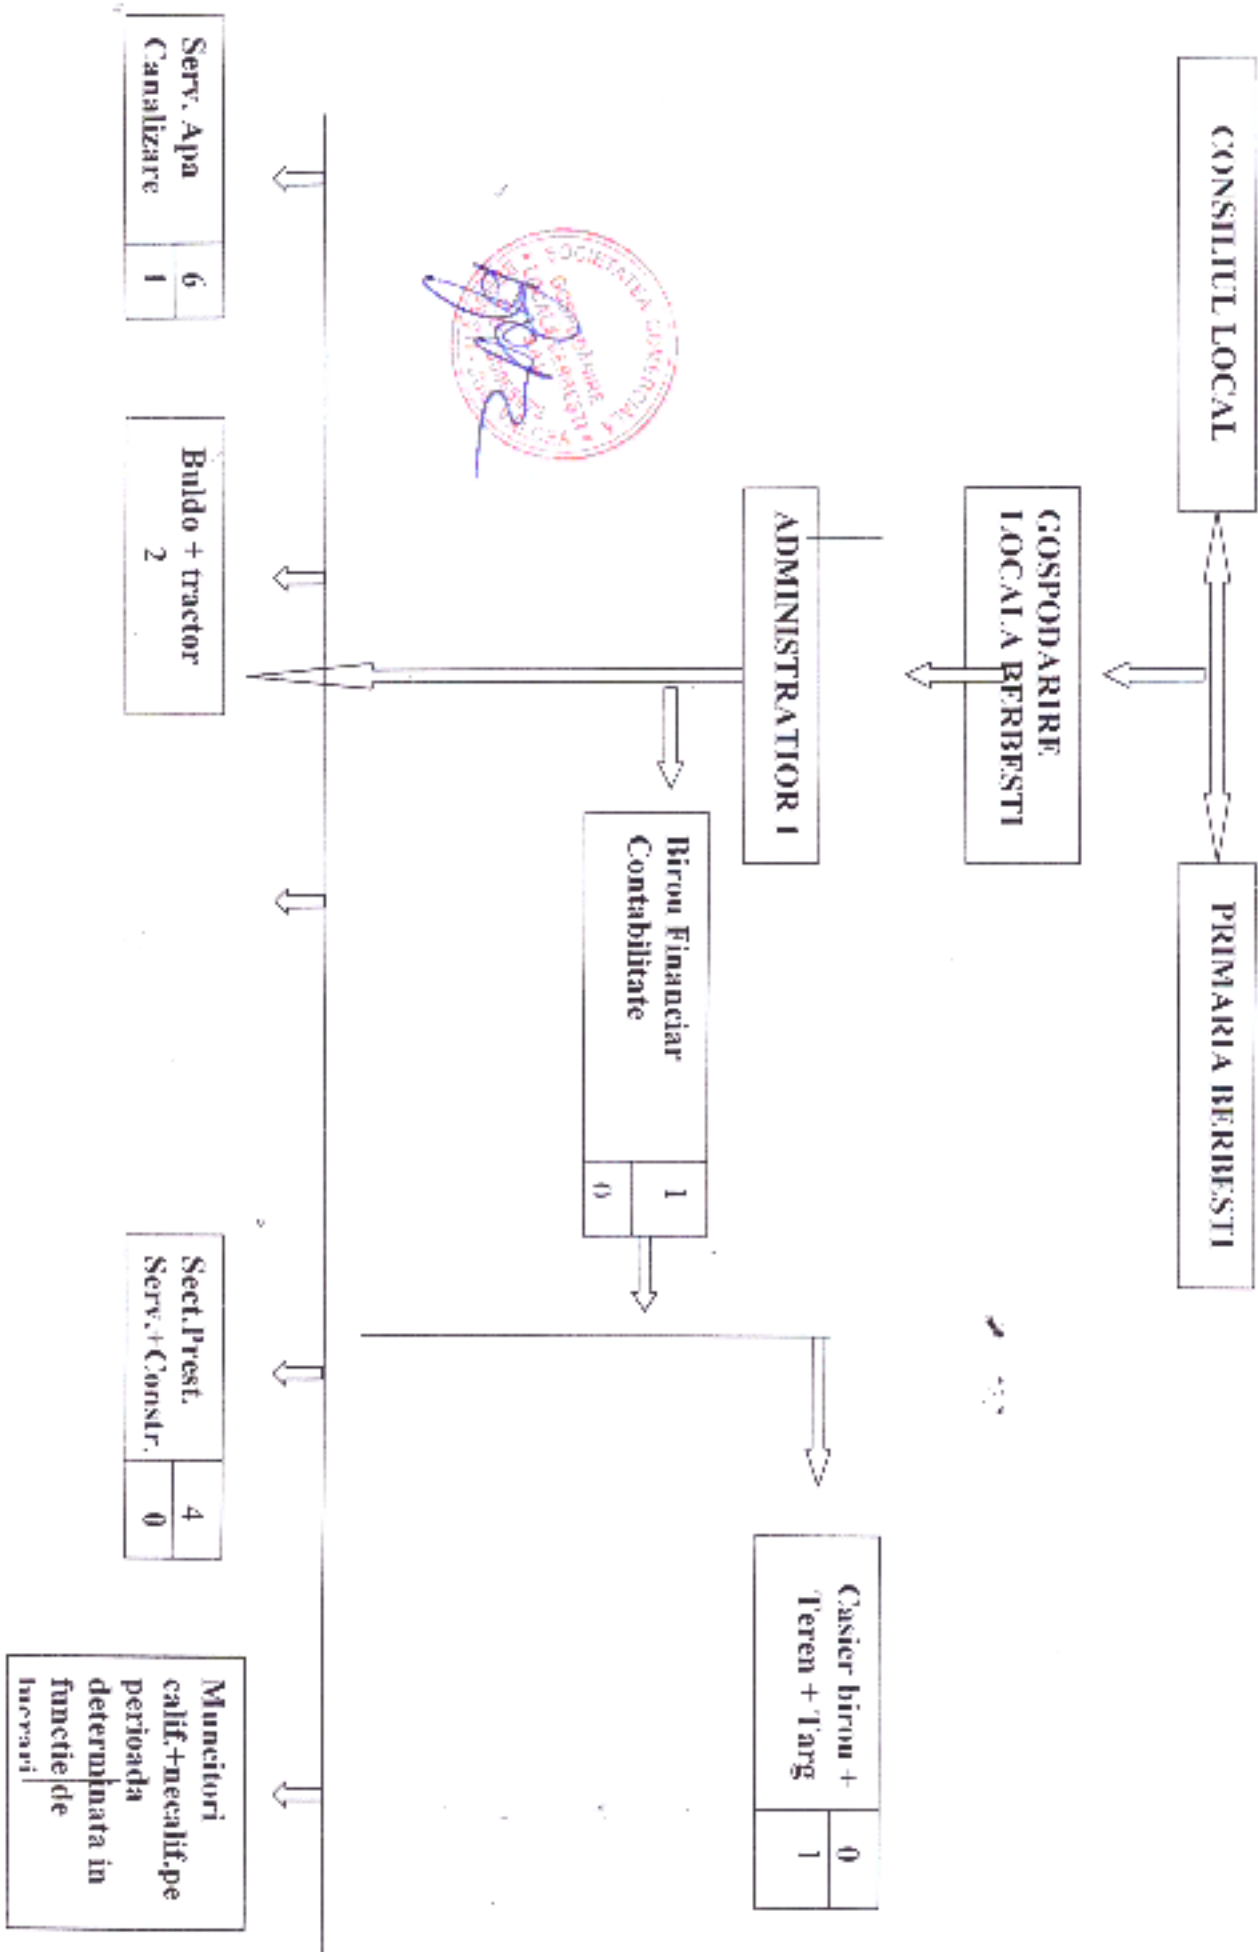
CONSILIUL LOCAL

PRIMARIA BERBESTI

GOSPODARIRE LOCALA BERBESTI

ADMINISTRATOR 1

Birou Financiar Contabilitate

| 1 |
|---|
| 0 |

Casier birou + Teren + Targ

| 0 |
|---|
| 1 |

Serv. Apa Canalizare

| 6 |
|---|
| 1 |

Buldo + tractor 2

Sect.Prest. Serv.+Constr.

| 4 |
|---|
| 0 |

Muncitori calif.+necalif.pe perioada determinata in functie de lucrari

SOCIETATEA COMERCIALA GOSPODARIRE LOCALA BERBESTI VALCEA